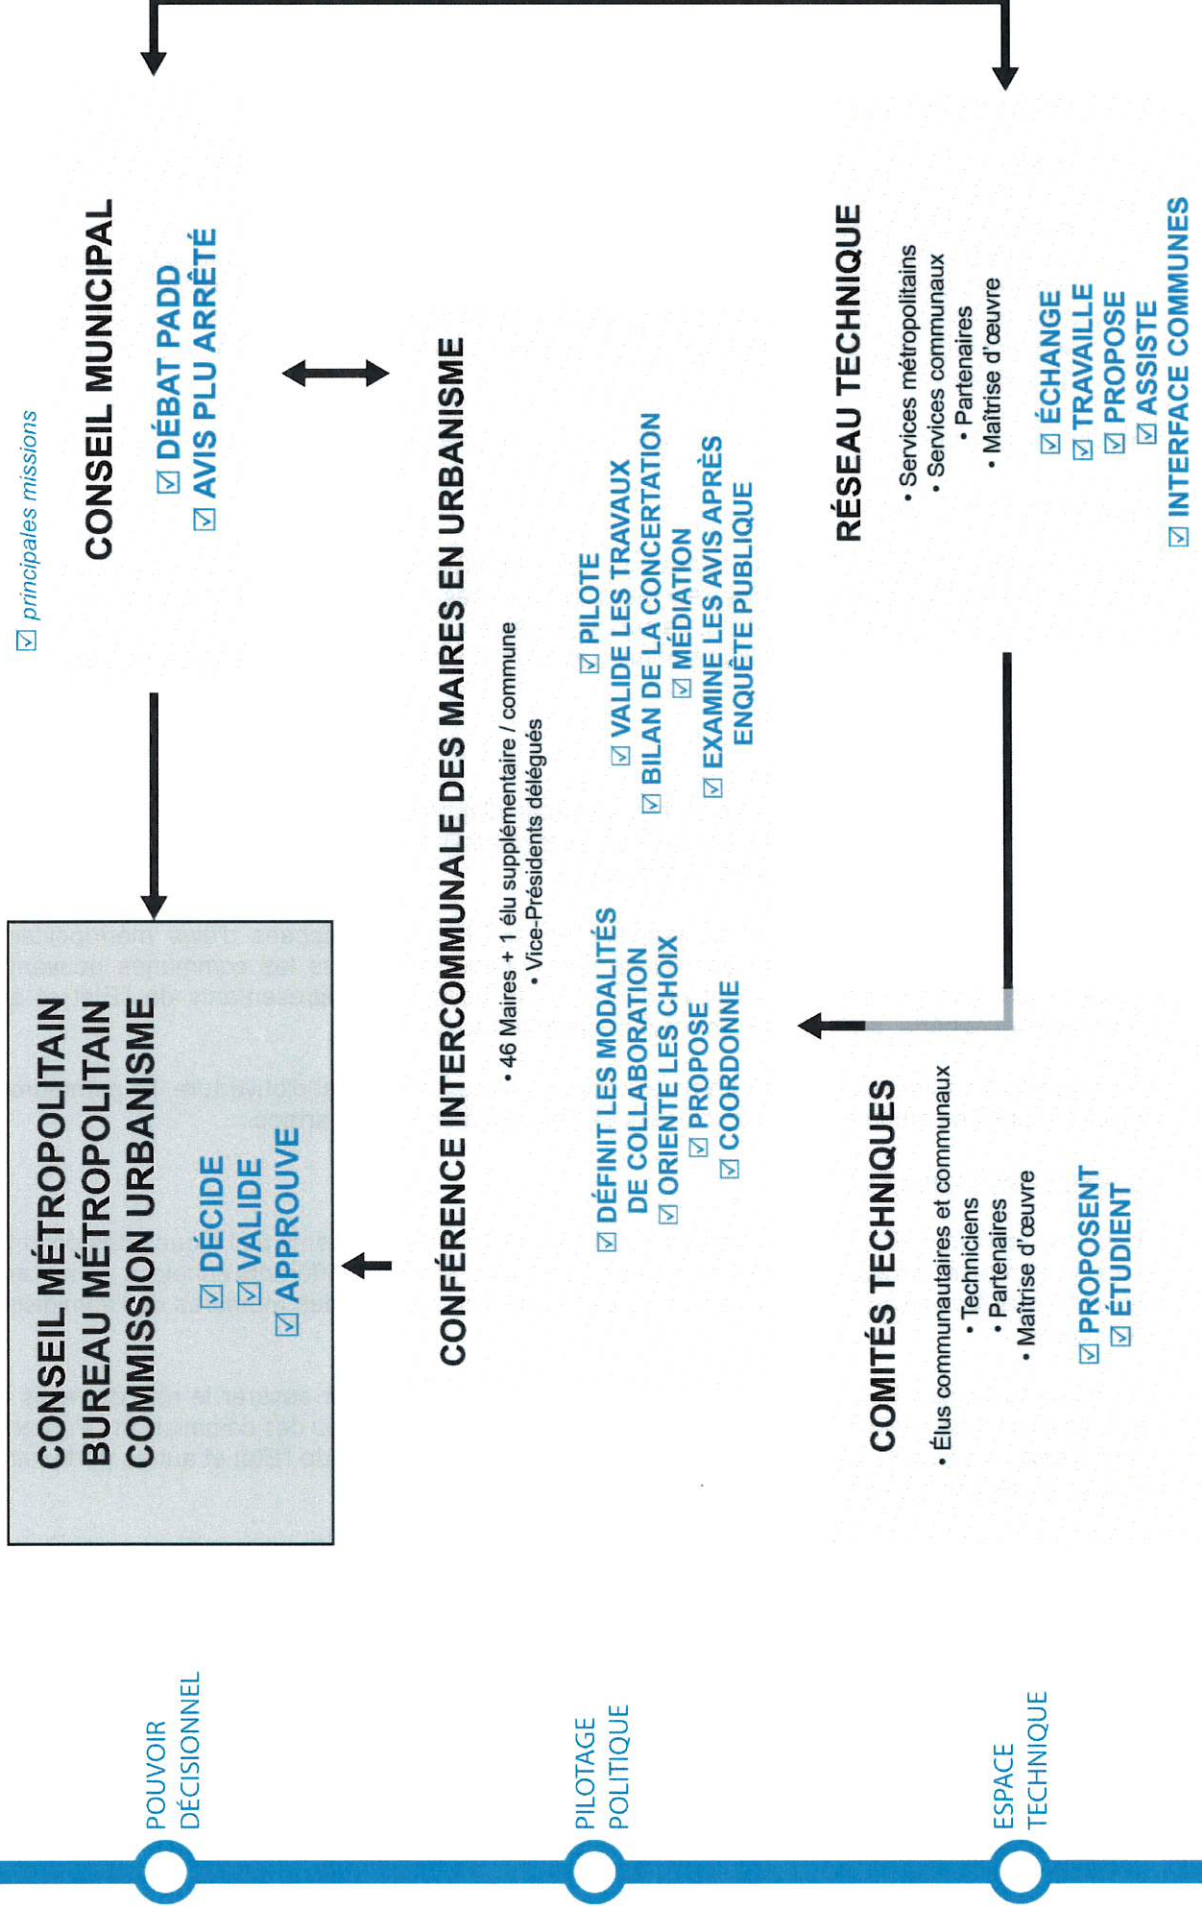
☑ principales missions

CONSEIL MUNICIPAL
☑ DÉBAT PADD
☑ AVIS PLU ARRÊTÉ

CONSEIL MÉTROPOLITAIN
BUREAU MÉTROPOLITAIN
COMMISSION URBANISME
☑ DÉCIDE
☑ VALIDE
☑ APPROUVE

CONFÉRENCE INTERCOMMUNALE DES MAIRES EN URBANISME
• 46 Maires + 1 élu supplémentaire / commune
• Vice-Présidents délégués

☑ PILOTE
☑ VALIDE LES TRAVAUX
☑ BILAN DE LA CONCERTATION
☑ MÉDIATION
☑ EXAMINE LES AVIS APRÈS ENQUÊTE PUBLIQUE

☑ DÉFINIT LES MODALITÉS DE COLLABORATION
☑ ORIENTE LES CHOIX
☑ PROPOSE
☑ COORDONNE

RÉSEAU TECHNIQUE
• Services métropolitains
• Services communaux
• Partenaires
• Maîtrise d'œuvre
☑ ÉCHANGE
☑ TRAVAILLE
☑ PROPOSE
☑ ASSISTE
☑ INTERFACE COMMUNES

COMITÉS TECHNIQUES
• Élus communautaires et communaux
• Techniciens
• Partenaires
• Maîtrise d'œuvre
☑ PROPOSENT
☑ ÉTUDIENT

POUVOIR DÉCISIONNEL

PILOTAGE POLITIQUE

ESPACE TECHNIQUE